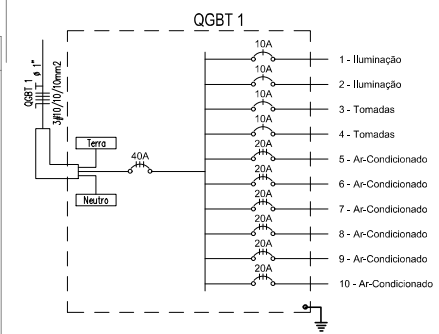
QGBT 1

QGBT 1
ø 1"
3#10/10/10mm2

Terra

Neutro

40A

10A
1 - Iluminação

10A
2 - Iluminação

10A
3 - Tomadas

10A
4 - Tomadas

20A
5 - Ar-Condicionado

20A
6 - Ar-Condicionado

20A
7 - Ar-Condicionado

20A
8 - Ar-Condicionado

20A
9 - Ar-Condicionado

20A
10 - Ar-Condicionado